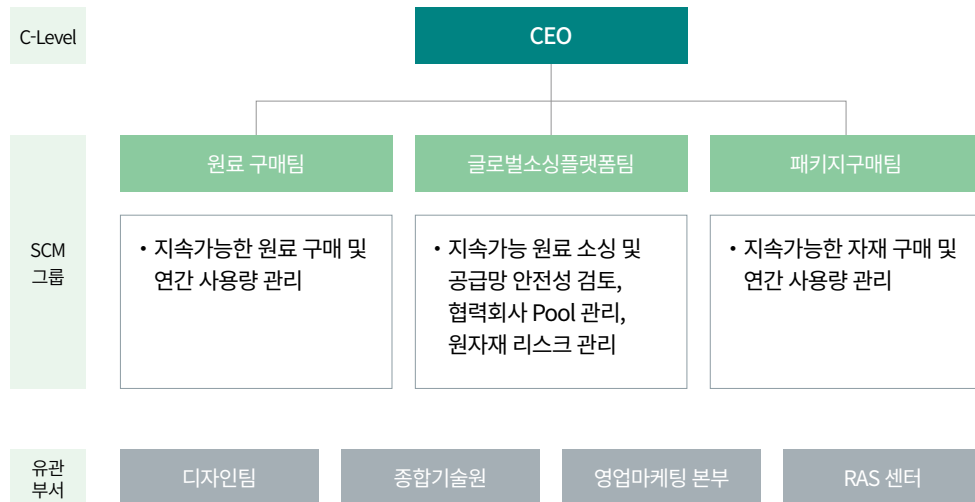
C-Level

CEO

SCM 그룹

원료 구매팀

• 지속가능한 원료 구매 및 연간 사용량 관리

글로벌소싱플랫폼팀

• 지속가능 원료 소싱 및 공급망 안전성 검토, 협력회사 Pool 관리, 원자재 리스크 관리

패키지구매팀

• 지속가능한 자재 구매 및 연간 사용량 관리

유관 부서

디자인팀

종합기술원

영업마케팅 본부

RAS 센터